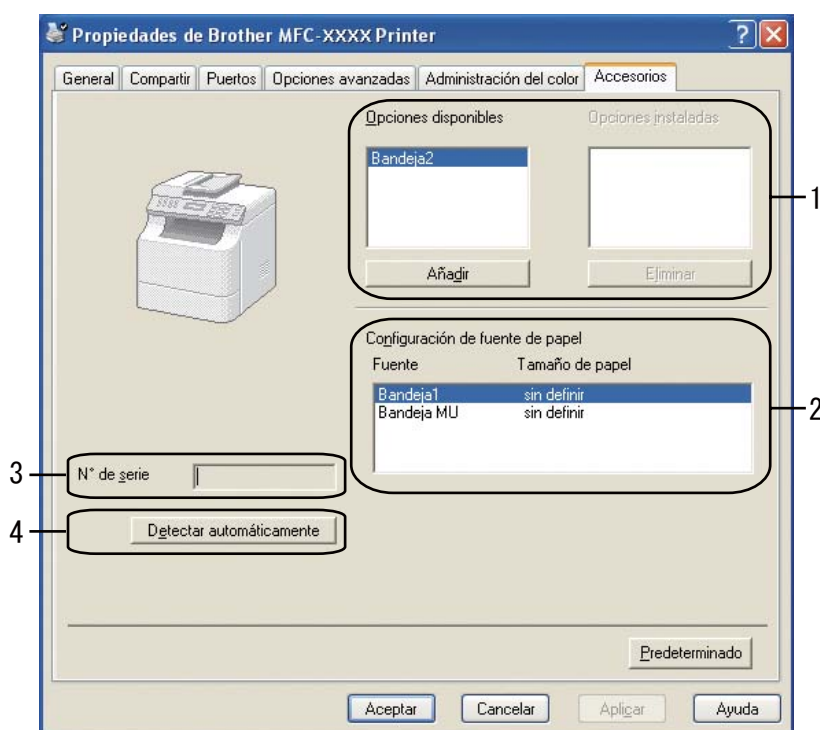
Propiedades de Brother MFC-XXXX Printer

General | Compartir | Puertos | Opciones avanzadas | Administración del color | Accesorios

Opciones disponibles
Opciones instaladas
Bandeja2
Añadir
Eliminar

Configuración de fuente de papel

| Fuente | Tamaño de papel |
|---|---|
| Bandeja1 | sin definir |
| Bandeja MU | sin definir |

N° de serie

Detectar automáticamente

Predeterminado

Aceptar
Cancelar
Aplicar
Ayuda

1
2
3
4